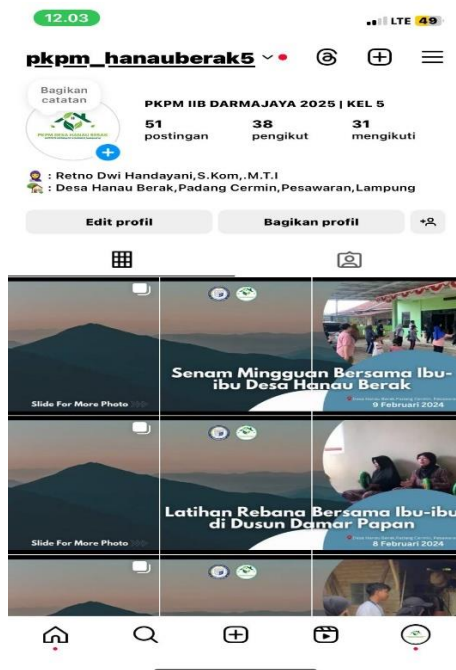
12.03

LTE 49

pkpm_hanauberak5

Bagikan catatan

PKPM DESA HANAU BERAK

PKPM IIB DARMAJAYA 2025 | KEL 5

51 postingan

38 pengikut

31 mengikuti

: Retno Dwi Handayani,S.Kom,.M.T.I
: Desa Hanau Berak,Padang Cermin,Pesawaran,Lampung

Edit profil

Bagikan profil

Slide For More Photo

Senam Mingguan Bersama Ibu-ibu Desa Hanau Berak

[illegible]

9 Februari 2024

Slide For More Photo

Latihan Rebana Bersama Ibu-ibu di Dusun Damar Papan

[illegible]

8 Februari 2024